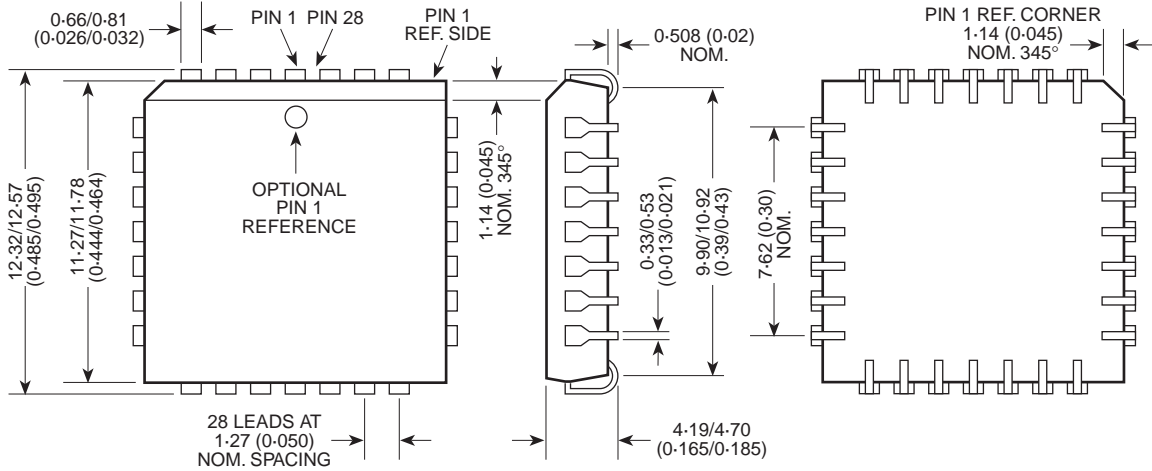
0·66/0·81
(0·026/0·032)

PIN 1 PIN 28

PIN 1
REF. SIDE

0·508 (0·02)
NOM.

PIN 1 REF. CORNER
1·14 (0·045)
NOM. 345°

12·32/12·57
(0·485/0·495)

11·27/11·78
(0·444/0·464)

OPTIONAL
PIN 1
REFERENCE

1·14 (0·045)
NOM. 345°

0·33/0·53
(0·013/0·021)

9·90/10·92
(0·39/0·43)

7·62 (0·30)
NOM.

28 LEADS AT
1·27 (0·050)
NOM. SPACING

4·19/4·70
(0·165/0·185)